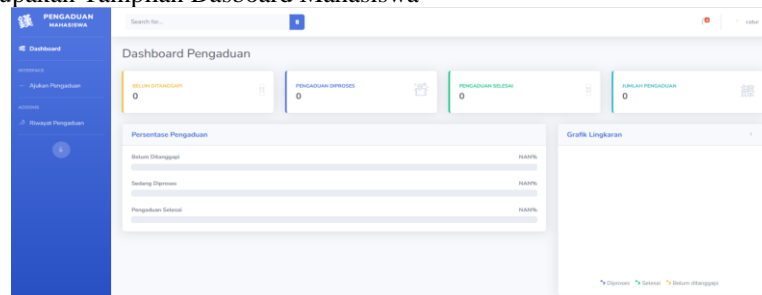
upakan Tampilan Dasboard Mahasiswa

PENGADUAN MAHASISWA

Dashboard

INTERFACE

Ajukan Pengaduan

ADDONS

Riwayat Pengaduan

Search for...

satur

Dashboard Pengaduan

BELUM DITANGGAPI
0

PENGADUAN DIPROSES
0

PENGADUAN SELESAI
0

JUMLAH PENGADUAN
0

Persentase Pengaduan

Belum Ditanggapi NAN%

Sedang Diproses NAN%

Pengaduan Selesai NAN%

Grafik Lingkaran

Diproses Selesai Belum ditanggapi